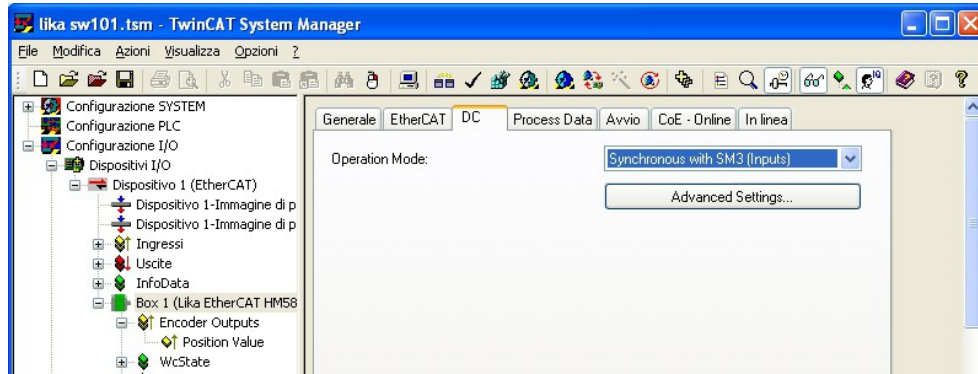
tika sw101.tsm - TwinCAT System Manager

File Modifica Azioni Visualizza Opzioni ?

Configurazione SYSTEM
Configurazione PLC
Configurazione I/O
Dispositivi I/O
Dispositivo 1 (EtherCAT)
Dispositivo 1-Immagine di p
Dispositivo 1-Immagine di p
Ingressi
Uscite
InfoData
Box 1 (Lika EtherCAT HM58
Encoder Outputs
Position Value
WcState

Generale | EtherCAT | DC | Process Data | Avvio | CoE - Online | In linea

Operation Mode: Synchronous with SM3 (Inputs)

Advanced Settings...